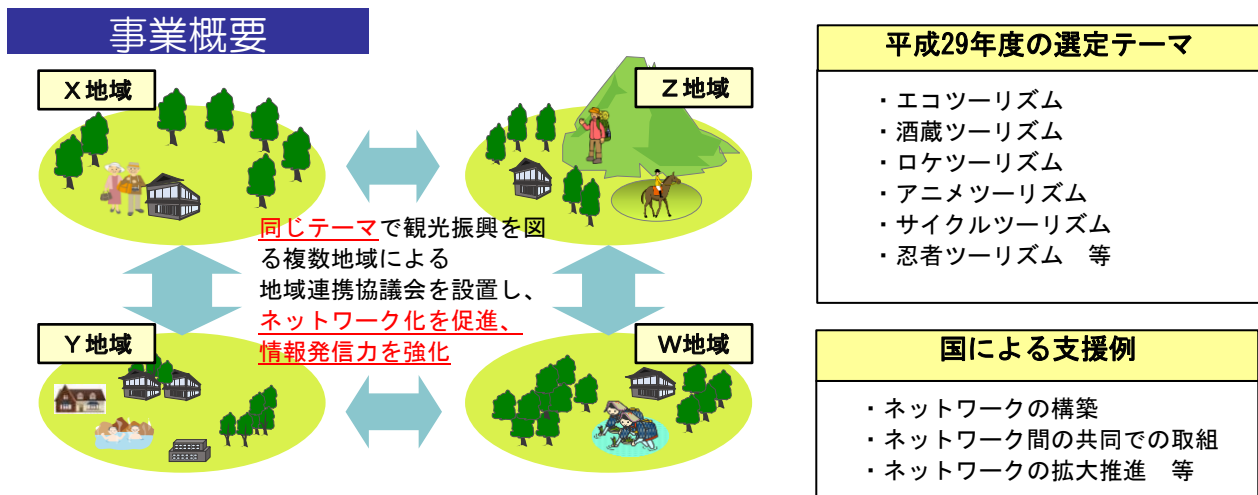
事業概要

X地域

Z地域

Y地域

W地域

同じテーマで観光振興を図る複数地域による地域連携協議会を設置し、ネットワーク化を促進、情報発信力を強化

平成29年度の選定テーマ

・エコツーリズム
・酒蔵ツーリズム
・ロケツーリズム
・アニメツーリズム
・サイクルツーリズム
・忍者ツーリズム　等

国による支援例

・ネットワークの構築
・ネットワーク間の共同での取組
・ネットワークの拡大推進　等